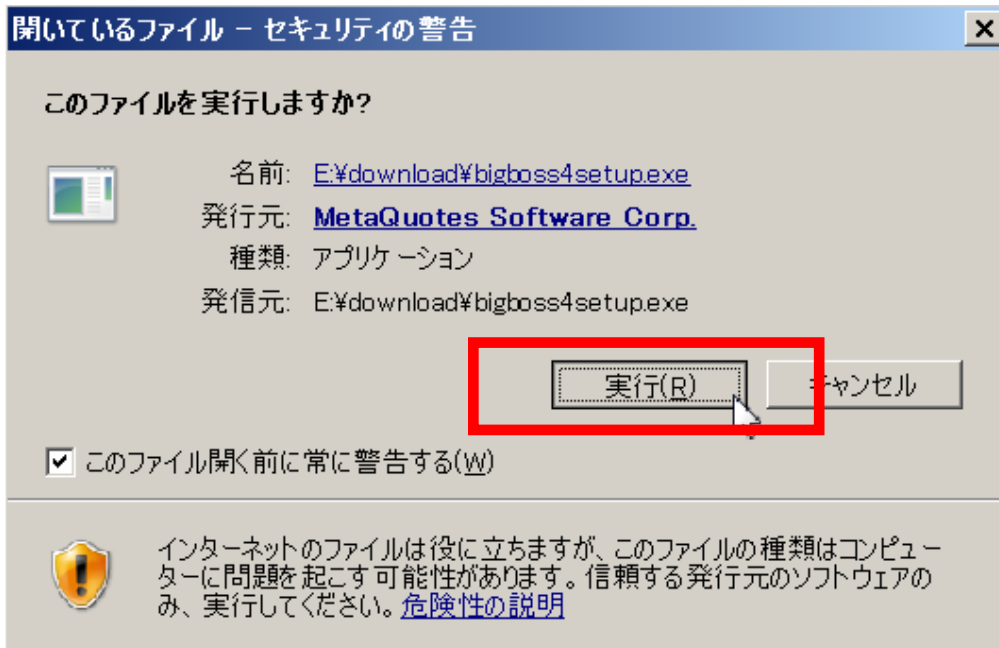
開いているファイル － セキュリティの警告

×

このファイルを実行しますか?

名前: E:¥download¥bigboss4setup.exe

発行元: MetaQuotes Software Corp.

種類: アプリケーション

発信元: E:¥download¥bigboss4setup.exe

実行(R)

キャンセル

このファイル開く前に常に警告する(W)

インターネットのファイルは役に立ちますが、このファイルの種類はコンピューターに問題を起こす可能性があります。信頼する発行元のソフトウェアのみ、実行してください。危険性の説明